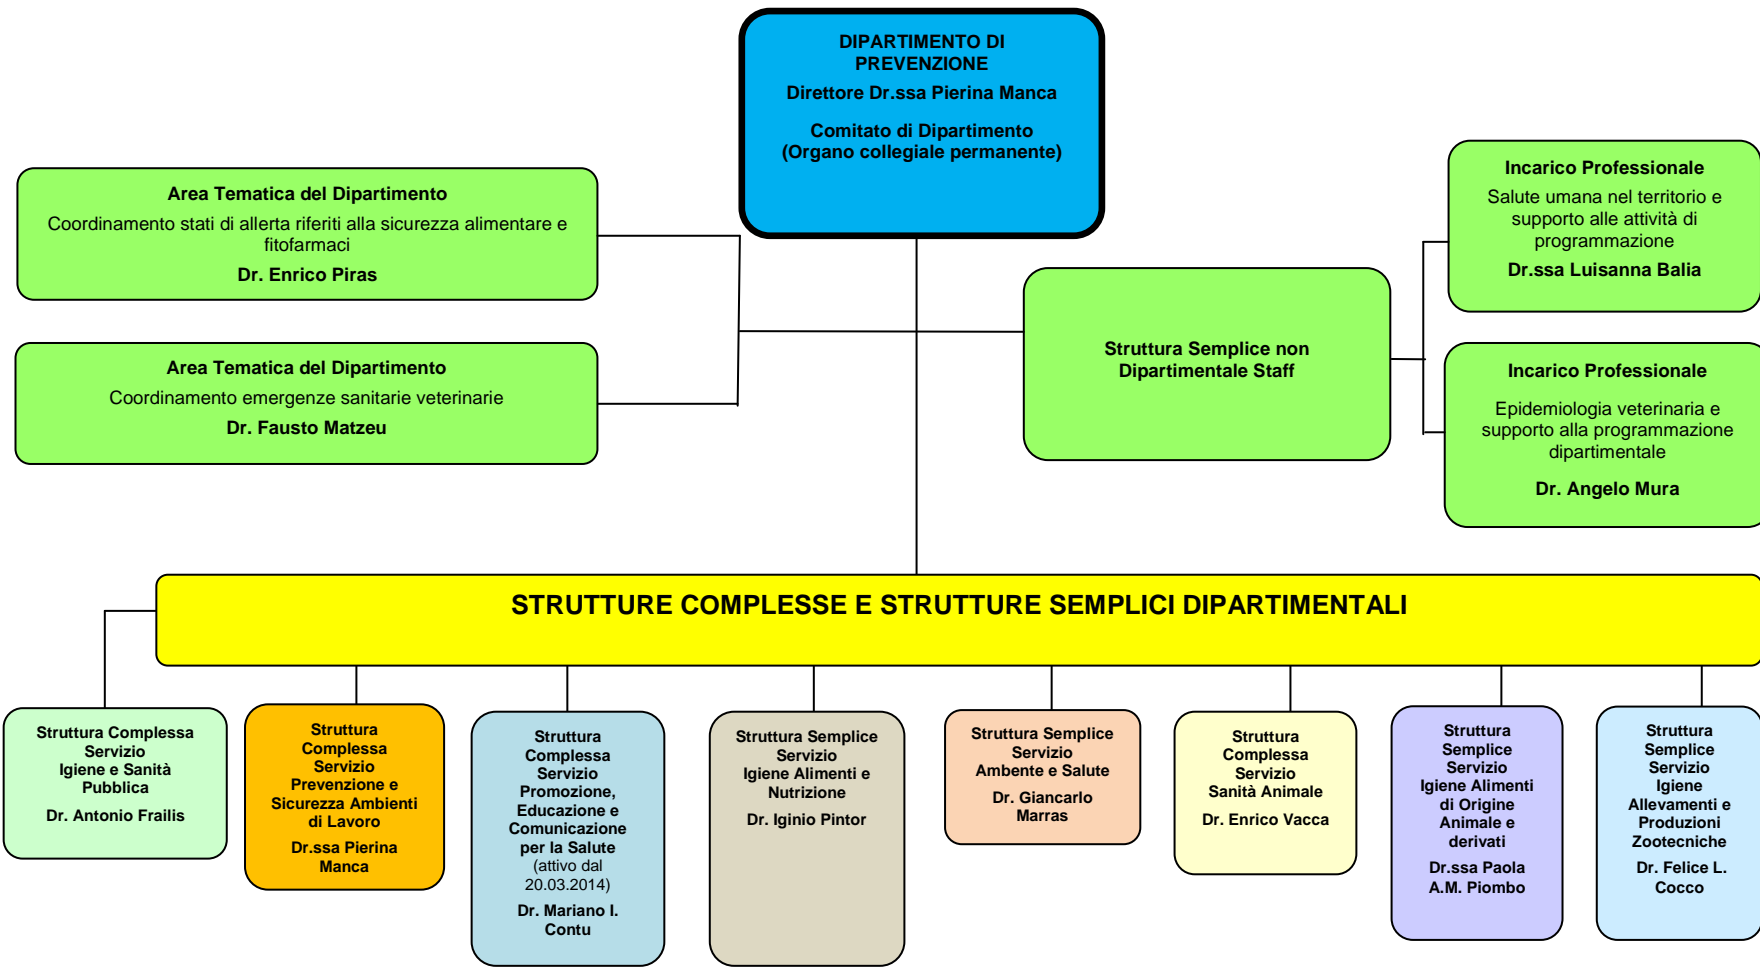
DIPARTIMENTO DI PREVENZIONE
Direttore Dr.ssa Pierina Manca
Comitato di Dipartimento
(Organo collegiale permanente)

Area Tematica del Dipartimento
Coordinamento stati di allerta riferiti alla sicurezza alimentare e fitofarmaci
Dr. Enrico Piras

Area Tematica del Dipartimento
Coordinamento emergenze sanitarie veterinarie
Dr. Fausto Matzeu

Struttura Semplice non Dipartimentale Staff

Incarico Professionale
Salute umana nel territorio e supporto alle attività di programmazione
Dr.ssa Luisanna Balia

Incarico Professionale
Epidemiologia veterinaria e supporto alla programmazione dipartimentale
Dr. Angelo Mura

STRUTTURE COMPLESSE E STRUTTURE SEMPLICI DIPARTIMENTALI

Struttura Complessa Servizio Igiene e Sanità Pubblica
Dr. Antonio Frailis

Struttura Complessa Servizio Prevenzione e Sicurezza Ambienti di Lavoro
Dr.ssa Pierina Manca

Struttura Complessa Servizio Promozione, Educazione e Comunicazione per la Salute (attivo dal 20.03.2014)
Dr. Mariano I. Contu

Struttura Semplice Servizio Igiene Alimenti e Nutrizione
Dr. Iginio Pintor

Struttura Semplice Servizio Ambente e Salute
Dr. Giancarlo Marras

Struttura Complessa Servizio Sanità Animale
Dr. Enrico Vacca

Struttura Semplice Servizio Igiene Alimenti di Origine Animale e derivati
Dr.ssa Paola A.M. Piombo

Struttura Semplice Servizio Igiene Allevamenti e Produzioni Zootecniche
Dr. Felice L. Cocco